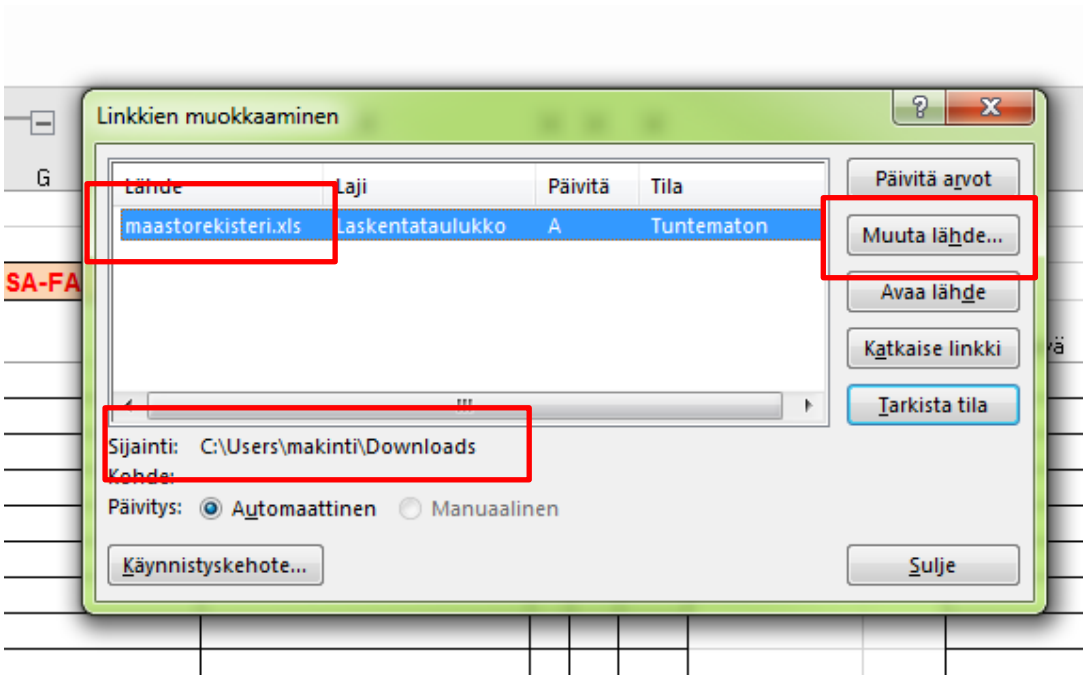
G

SA-FA

vä

Linkkien muokkaaminen

?

X

| Lähde | Laji | Päivitä | Tila |
|---|---|---|---|
| maastorekisteri.xls | Laskentataulukko | A | Tuntematon |

Päivitä arvot

Muuta lähde...

Avaa lähde

Katkaise linkki

Tarkista tila

Sijainti: C:\Users\makinti\Downloads

Kohde:

Päivitys: Automaattinen Manuaalinen

Käynnistyskehote...

Sulje